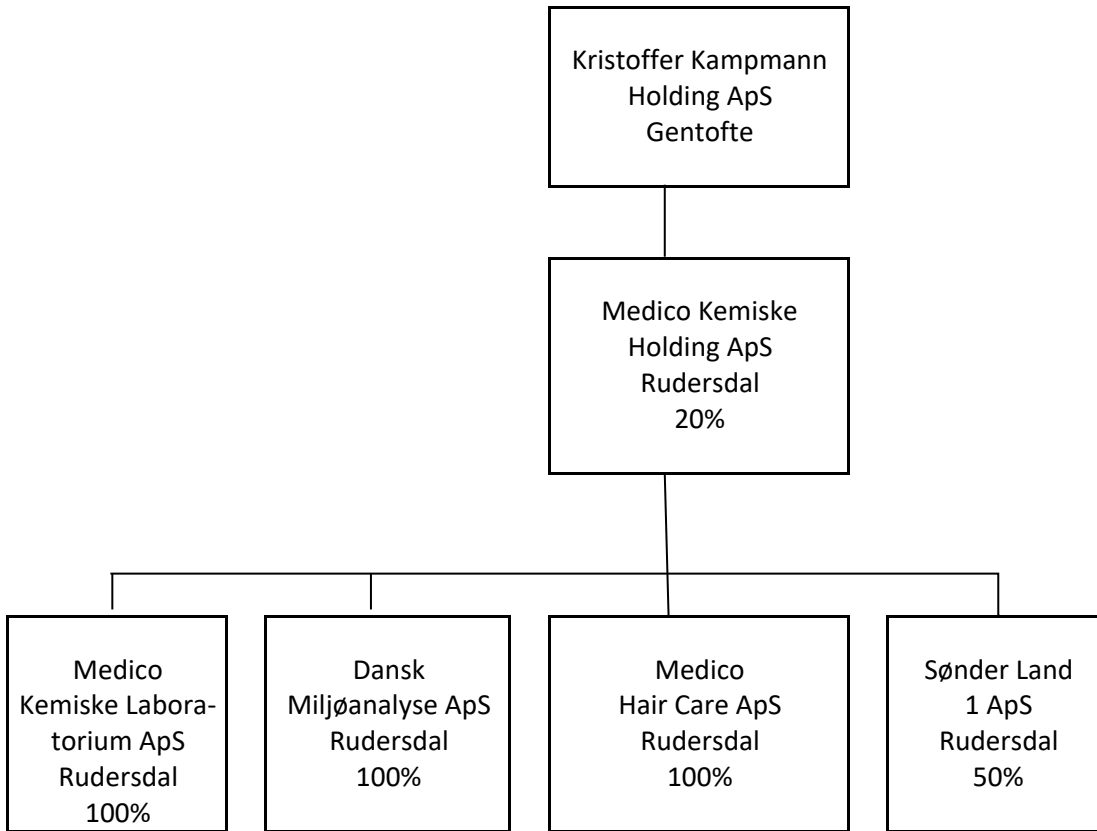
Kristoffer Kampmann Holding ApS Gentofte

Medico Kemiske Holding ApS Rudersdal 20%

Medico Kemiske Laboratorium ApS Rudersdal 100%

Dansk Miljøanalyse ApS Rudersdal 100%

Medico Hair Care ApS Rudersdal 100%

Sønder Land 1 ApS Rudersdal 50%